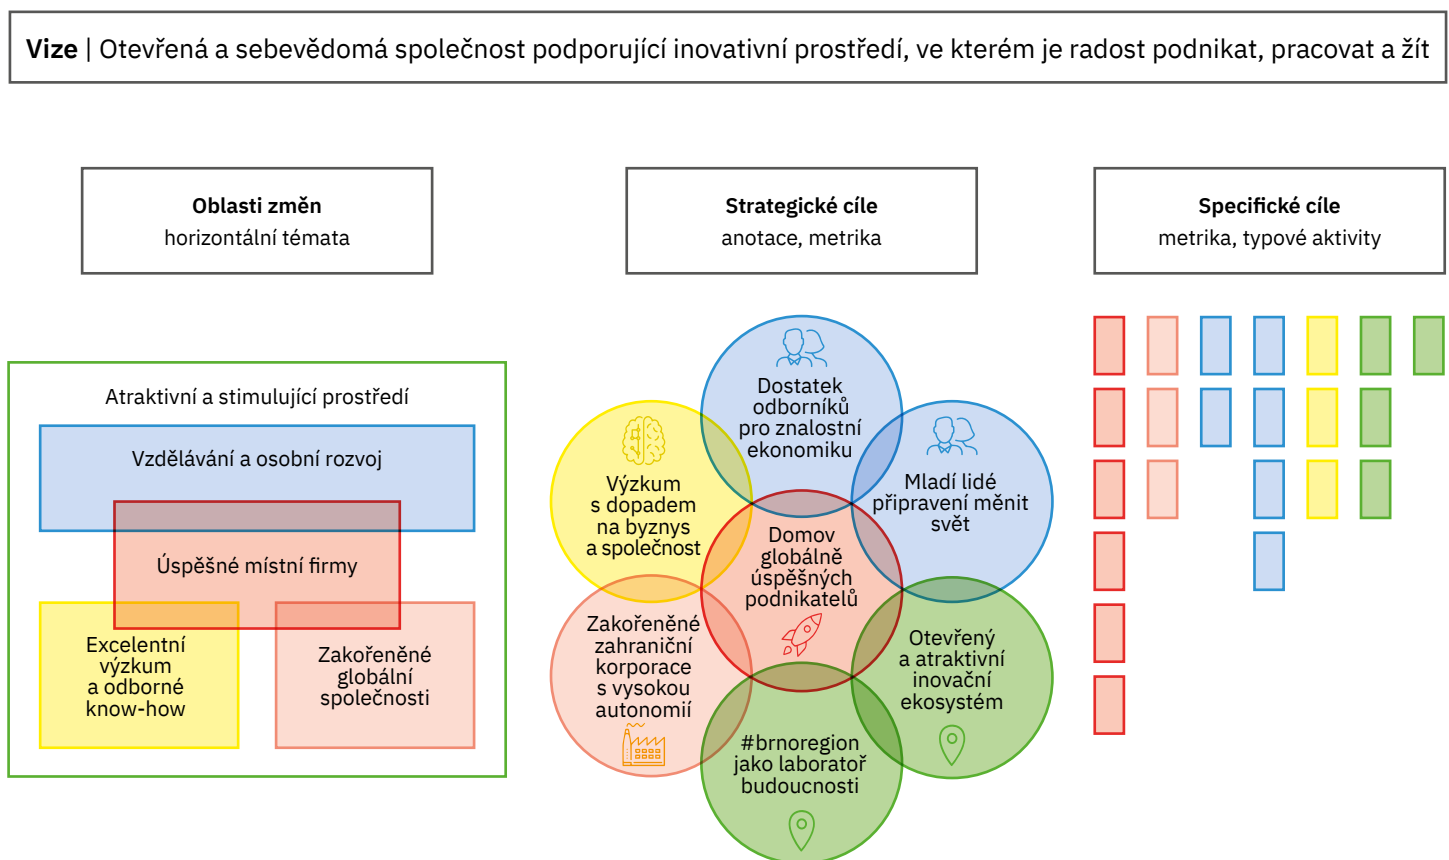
**Vize** | Otevřená a sebevědomá společnost podporující inovativní prostředí, ve kterém je radost podnikat, pracovat a žít

**Oblasti změn**
horizontální témata

**Strategické cíle**
anotace, metrika

**Specifické cíle**
metrika, typové aktivity

Atraktivní a stimulující prostředí

Vzdělávání a osobní rozvoj

Úspěšné místní firmy

Excelentní výzkum a odborné know-how

Zakořeněné globální společnosti

Dostatek odborníků pro znalostní ekonomiku

Výzkum s dopadem na byznys a společnost

Mladí lidé připravení měnit svět

Domov globálně úspěšných podnikatelů

Zakořeněné zahraniční korporace s vysokou autonomií

Otevřený a atraktivní inovační ekosystém

#brnoregion jako laboratoř budoucnosti